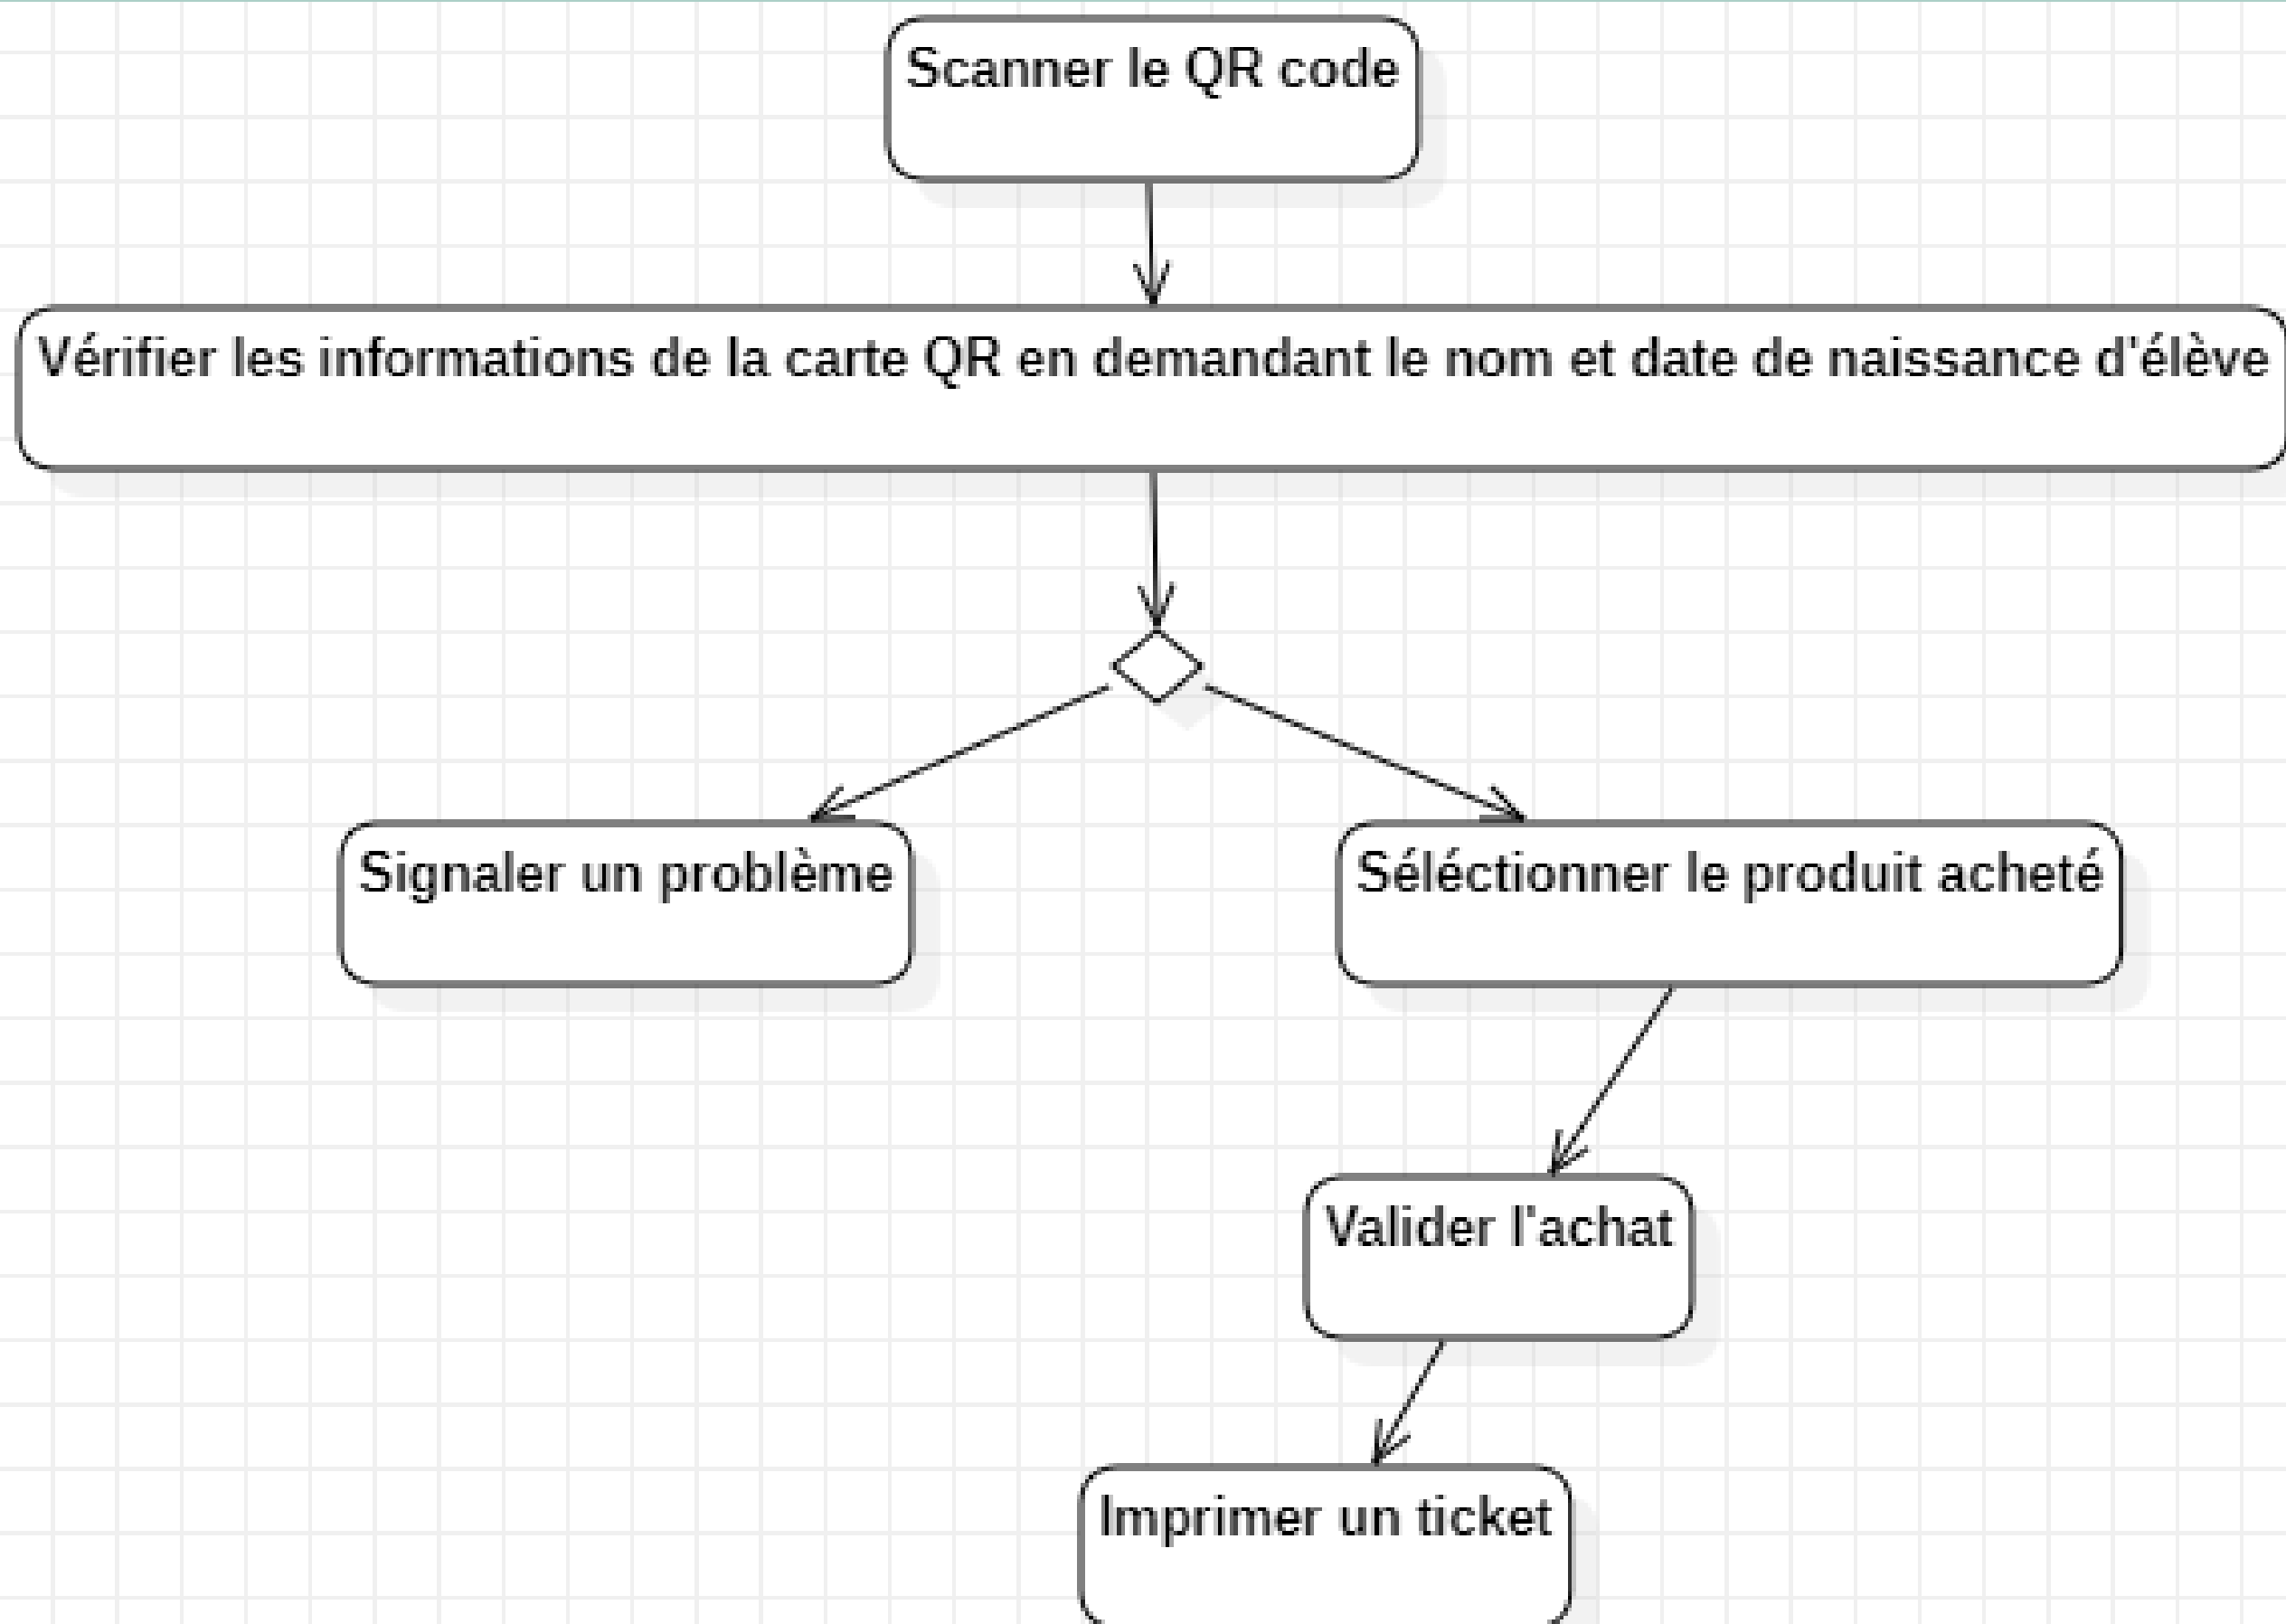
Scanner le QR code

Vérifier les informations de la carte QR en demandant le nom et date de naissance d'élève

Signaler un problème

Séléctionner le produit acheté

Valider l'achat

Imprimer un ticket